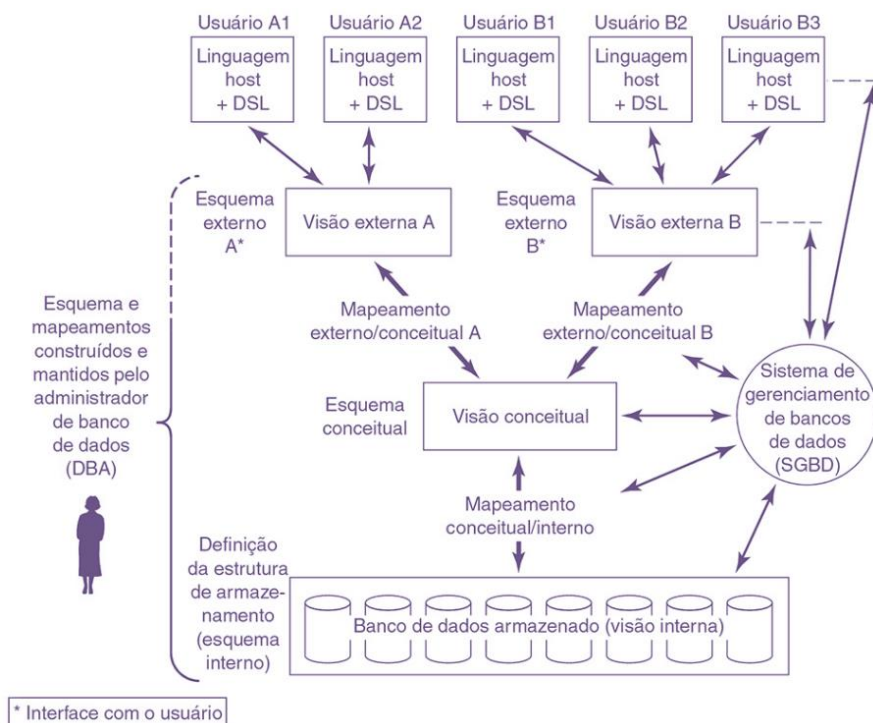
Usuário A1
Linguagem host + DSL

Usuário A2
Linguagem host + DSL

Usuário B1
Linguagem host + DSL

Usuário B2
Linguagem host + DSL

Usuário B3
Linguagem host + DSL

Esquema externo A*
Visão externa A

Esquema externo B*
Visão externa B

Esquema e mapeamentos construídos e mantidos pelo administrador de banco de dados (DBA)

Mapeamento externo/conceitual A

Mapeamento externo/conceitual B

Sistema de gerenciamento de bancos de dados (SGBD)

Esquema conceitual
Visão conceitual

Mapeamento conceitual/interno

Definição da estrutura de armazenamento (esquema interno)

Banco de dados armazenado (visão interna)

* Interface com o usuário